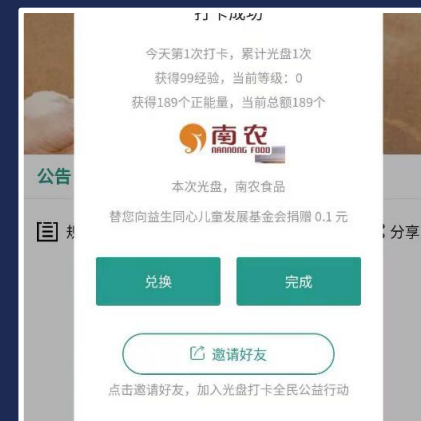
打卡成功

今天第1次打卡，累计光盘1次

获得99经验，当前等级：0

获得189个正能量，当前总额189个

南农
NANNONG FOOD

本次光盘，南农食品

替您向益生同心儿童发展基金会捐赠 0.1 元

兑换

完成

邀请好友

点击邀请好友，加入光盘打卡全民公益行动

公告

规

分享